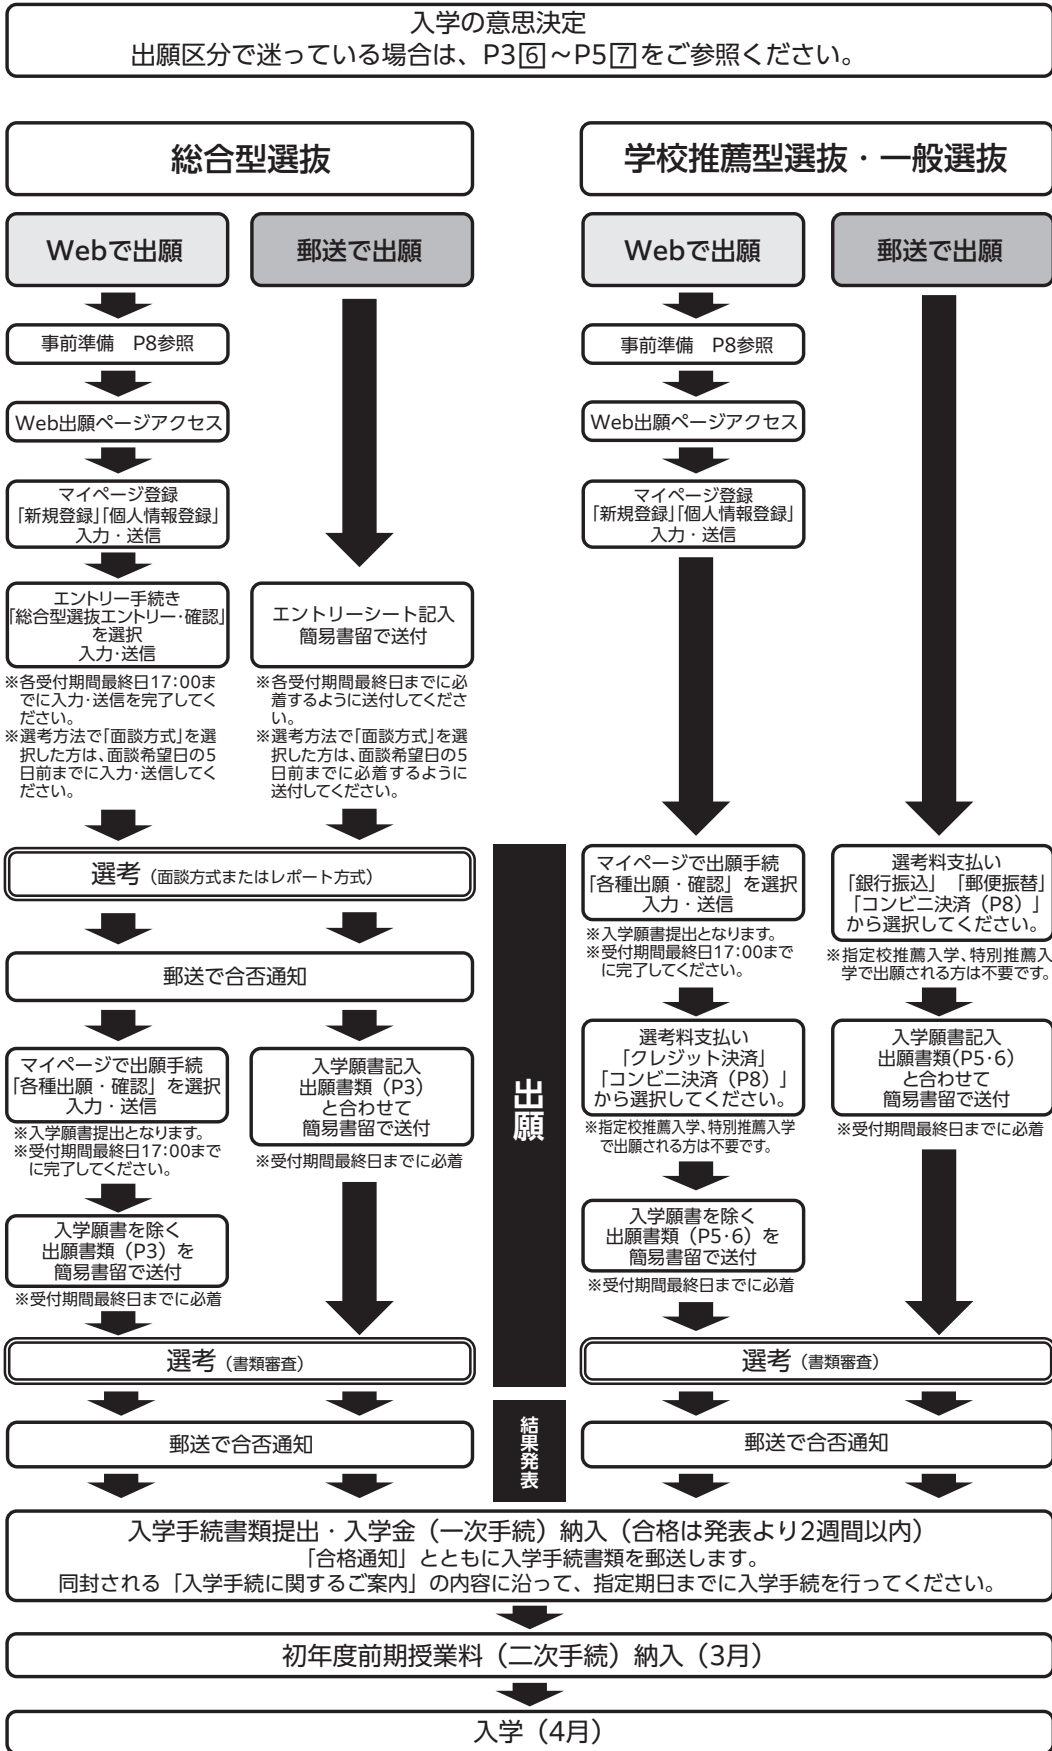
入学の意思決定
出願区分で迷っている場合は、P3⑥～P5⑦をご参照ください。

総合型選抜

Webで出願

事前準備　P8参照

Web出願ページアクセス

マイページ登録
「新規登録」「個人情報登録」
入力・送信

エントリー手続き
「総合型選抜エントリー・確認」
を選択
入力・送信

※各受付期間最終日17:00までに入力・送信を完了してください。
※選考方法で「面談方式」を選択した方は、面談希望日の5日前までに入力・送信してください。

郵送で出願

エントリーシート記入
簡易書留で送付

※各受付期間最終日までに必着するように送付してください。
※選考方法で「面談方式」を選択した方は、面談希望日の5日前までに必着するように送付してください。

選考（面談方式またはレポート方式）

郵送で合否通知

マイページで出願手続
「各種出願・確認」を選択
入力・送信

※入学願書提出となります。
※受付期間最終日17:00までに完了してください。

入学願書を除く
出願書類（P3）を
簡易書留で送付

※受付期間最終日までに必着

入学願書記入
出願書類（P3）
と合わせて
簡易書留で送付

※受付期間最終日までに必着

選考（書類審査）

郵送で合否通知

出願

結果発表

学校推薦型選抜・一般選抜

Webで出願

事前準備　P8参照

Web出願ページアクセス

マイページ登録
「新規登録」「個人情報登録」
入力・送信

マイページで出願手続
「各種出願・確認」を選択
入力・送信

※入学願書提出となります。
※受付期間最終日17:00までに完了してください。

選考料支払い
「クレジット決済」
「コンビニ決済（P8）」
から選択してください。

※指定校推薦入学、特別推薦入学で出願される方は不要です。

入学願書を除く
出願書類（P5･6）を
簡易書留で送付

※受付期間最終日までに必着

郵送で出願

選考料支払い
「銀行振込」「郵便振替」
「コンビニ決済（P8）」
から選択してください。

※指定校推薦入学、特別推薦入学で出願される方は不要です。

入学願書記入
出願書類（P5･6）
と合わせて
簡易書留で送付

※受付期間最終日までに必着

選考（書類審査）

郵送で合否通知

入学手続書類提出・入学金（一次手続）納入（合格は発表より2週間以内）
「合格通知」とともに入学手続書類を郵送します。
同封される「入学手続に関するご案内」の内容に沿って、指定期日までに入学手続を行ってください。

初年度前期授業料（二次手続）納入（3月）

入学（4月）